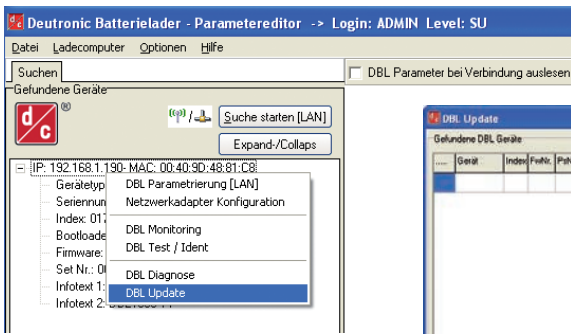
d/c Deutronic Batterielader - Parametereditor -> Login: ADMIN Level: SU

Datei Ladecomputer Optionen Hilfe

Suchen

DBL Parameter bei Verbindung auslesen

Gefundene Geräte

d/c ®

Suche starten [LAN]

Expand-/Collaps

IP: 192.168.1.190- MAC: 00:40:9D:48:81:C8
Gerätetyp
Seriennum
Index: 017
Bootloade
Firmware:
Set Nr.: 0
Infotext 1:
Infotext 2: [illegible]

DBL Parametrierung [LAN]
Netzwerkadapter Konfiguration
DBL Monitoring
DBL Test / Ident
DBL Diagnose
DBL Update

DBL Update
Gefundene DBL Geräte

| ..... | Gerät | Index | FwNr. | PsN |
|---|---|---|---|---|